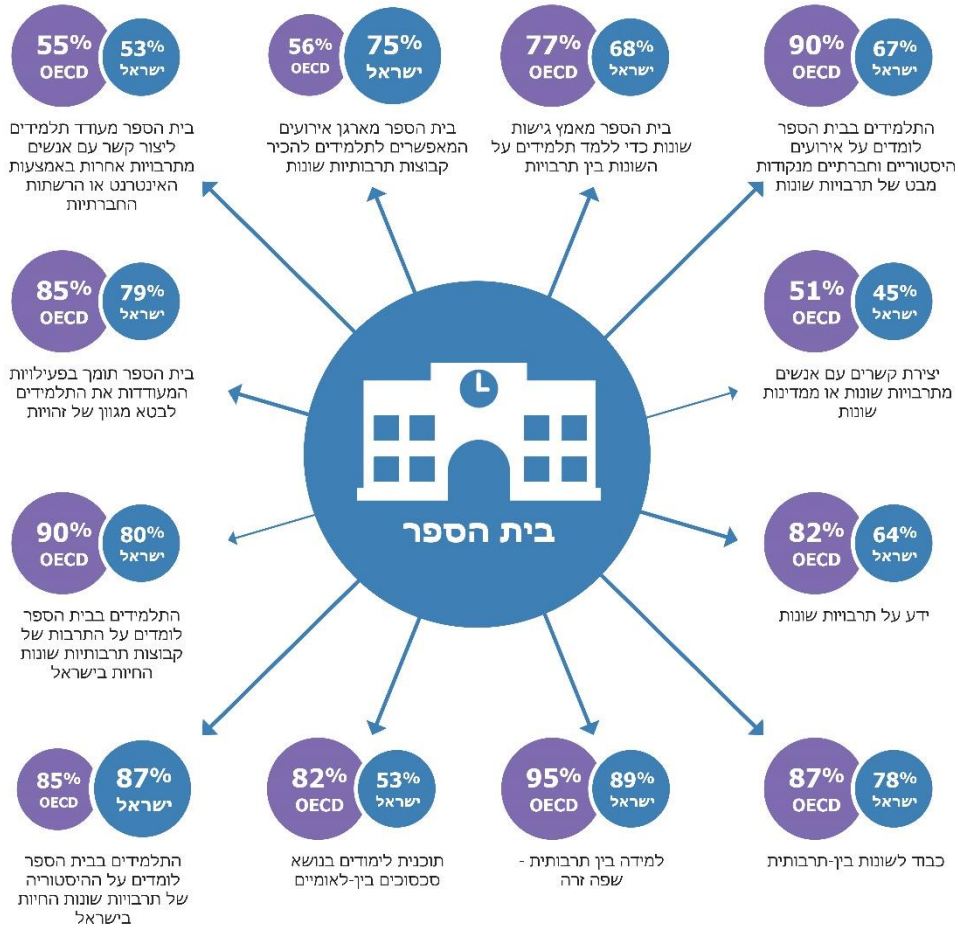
90% OECD
67% ישראל
התלמידים בבית הספר לומדים על אירועים היסטוריים וחברתיים מנקודות מבט של תרבויות שונות

77% OECD
68% ישראל
בית הספר מאמץ גישות שונות כדי ללמד תלמידים על השונות בין תרבויות

56% OECD
75% ישראל
בית הספר מארגן אירועים המאפשרים לתלמידים להכיר קבוצות תרבותיות שונות

55% OECD
53% ישראל
בית הספר מעודד תלמידים ליצור קשר עם אנשים מתרבויות אחרות באמצעות האינטרנט או הרשתות החברתיות

51% OECD
45% ישראל
יצירת קשרים עם אנשים מתרבויות שונות או ממדינות שונות

85% OECD
79% ישראל
בית הספר תומך בפעילויות המעודדות את התלמידים לבטא מגוון של זהויות

בית הספר

82% OECD
64% ישראל
ידע על תרבויות שונות

90% OECD
80% ישראל
התלמידים בבית הספר לומדים על התרבות של קבוצות תרבותיות שונות החיות בישראל

87% OECD
78% ישראל
כבוד לשונות בין-תרבותית

95% OECD
89% ישראל
למידה בין תרבותית - שפה זרה

82% OECD
53% ישראל
תוכנית לימודים בנושא סכסוכים בין-לאומיים

85% OECD
87% ישראל
התלמידים בבית הספר לומדים על ההיסטוריה של תרבויות שונות החיות בישראל